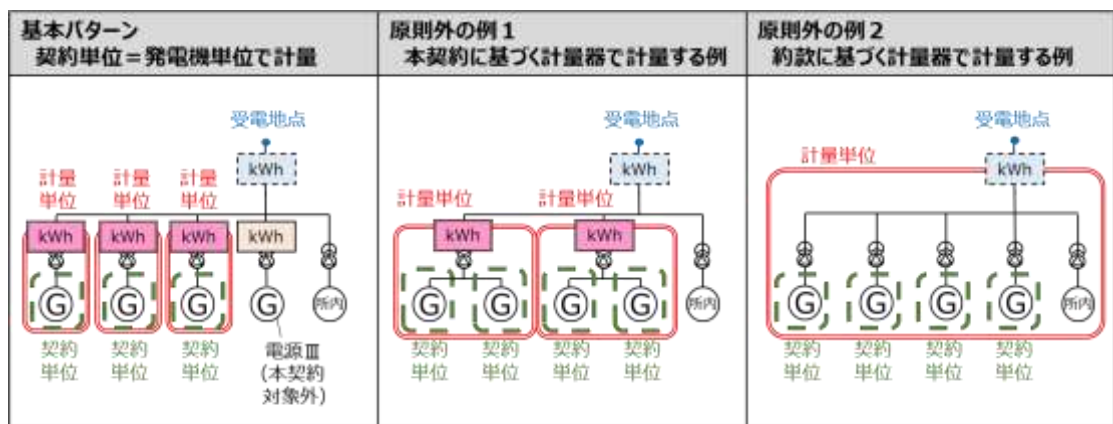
| 基本パターン 契約単位＝発電機単位で計量 | 原則外の例１ 本契約に基づく計量器で計量する例 | 原則外の例２ 約款に基づく計量器で計量する例 |
|---|---|---|
| 受電地点 kWh 計量単位 計量単位 計量単位 kWh kWh kWh kWh G G G G 所内 契約単位 契約単位 契約単位 電源Ⅲ（本契約対象外） | 受電地点 kWh 計量単位 計量単位 kWh kWh G G G G 所内 契約単位 契約単位 契約単位 契約単位 | 受電地点 計量単位 kWh G G G G 所内 契約単位 契約単位 契約単位 契約単位 |